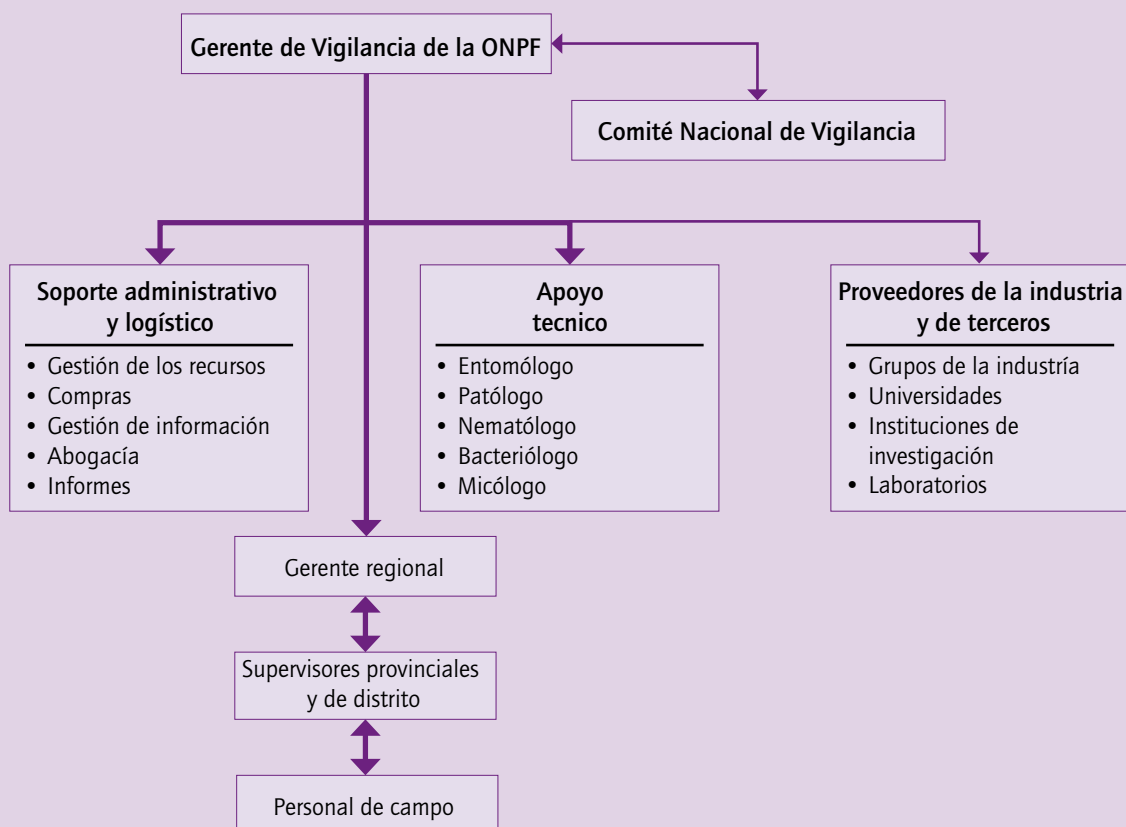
Gerente de Vigilancia de la ONPF

Comité Nacional de Vigilancia

Soporte administrativo y logístico
• Gestión de los recursos
• Compras
• Gestión de información
• Abogacía
• Informes

Apoyo tecnico
• Entomólogo
• Patólogo
• Nematólogo
• Bacteriólogo
• Micólogo

Proveedores de la industria y de terceros
• Grupos de la industría
• Universidades
• Instituciones de investigación
• Laboratorios

Gerente regional

Supervisores provinciales y de distrito

Personal de campo